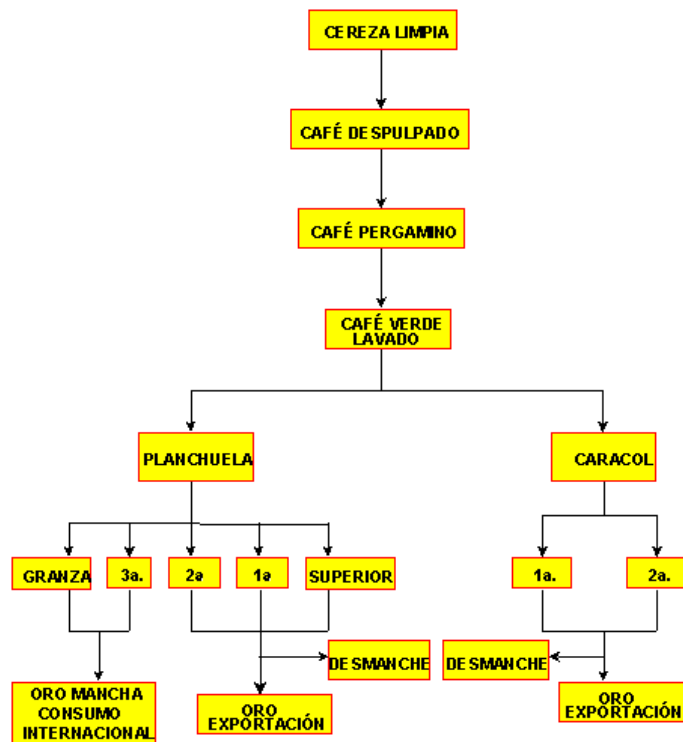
CEREZA LIMPIA

CAFÉ DESPULPADO

CAFÉ PERGAMINO

CAFÉ VERDE LAVADO

PLANCHUELA

CARACOL

GRANZA

3a.

2a

1a

SUPERIOR

1a.

2a.

DESMANCHE

DESMANCHE

ORO MANCHA CONSUMO INTERNACIONAL

ORO EXPORTACIÓN

ORO EXPORTACIÓN